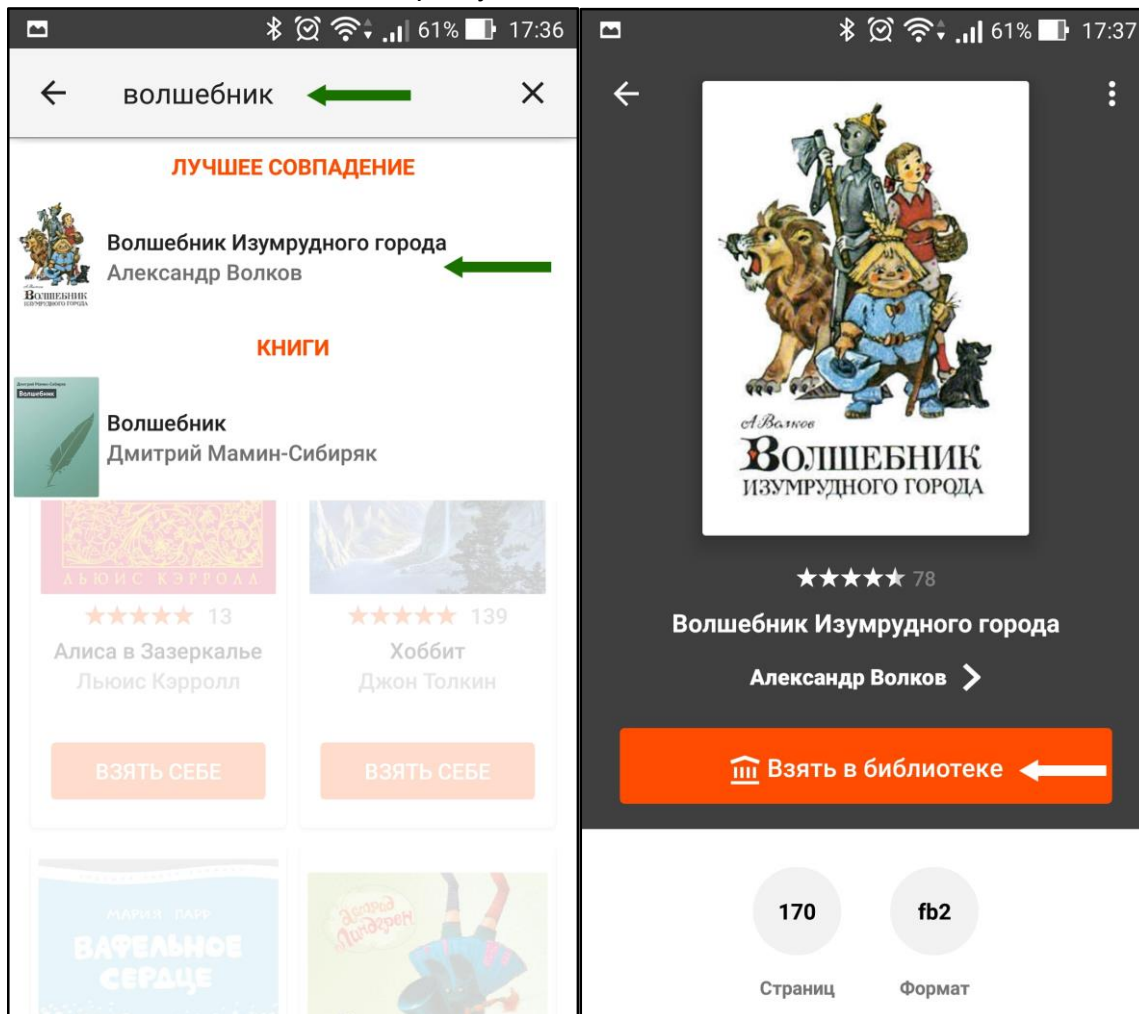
61% 17:36

волшебник

ЛУЧШЕЕ СОВПАДЕНИЕ

А. Волков
Волшебник
Изумрудного города

Волшебник Изумрудного города
Александр Волков

КНИГИ

Дмитрий Мамин-Сибиряк
Волшебник

Волшебник
Дмитрий Мамин-Сибиряк

ЛЬЮИС КЭРРОЛЛ

★★★★★ 13
Алиса в Зазеркалье
Льюис Кэрролл

ВЗЯТЬ СЕБЕ

★★★★★ 139
Хоббит
Джон Толкин

ВЗЯТЬ СЕБЕ

МАРИЯ ПАРР
ВАФЕЛЬНОЕ СЕРДЦЕ

Астрид Линдгрен

61% 17:37

А. Волков
Волшебник
Изумрудного города

★★★★★ 78

Волшебник Изумрудного города

Александр Волков

Взять в библиотеке

170
Страниц

fb2
Формат